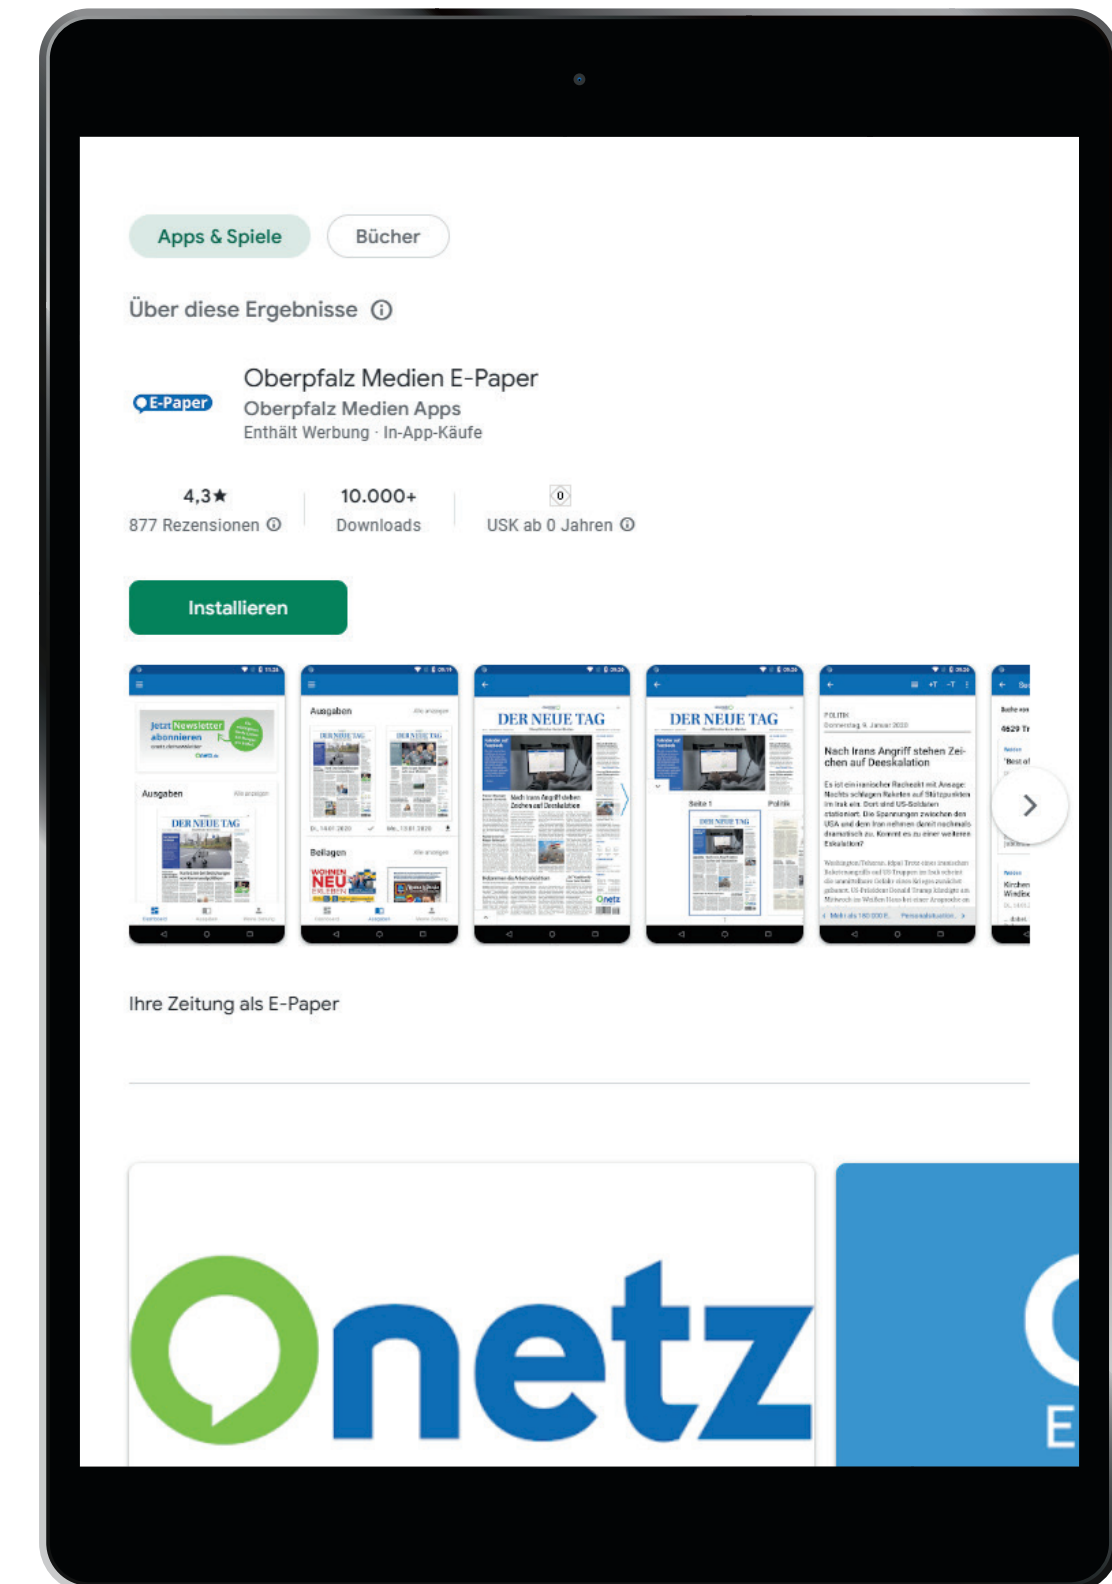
Apps & Spiele

Bücher

Über diese Ergebnisse ⓘ

E-Paper

Oberpfalz Medien E-Paper

Oberpfalz Medien Apps

Enthält Werbung · In-App-Käufe

4,3★

877 Rezensionen ⓘ

10.000+

Downloads

0

USK ab 0 Jahren ⓘ

Installieren

Jetzt Newsletter abonnieren

Ausgaben

DER NEUE TAG

Ausgaben

Beilagen

WOHNEN NEU ERLEBEN

DER NEUE TAG

DER NEUE TAG

Seite 1

Politik

POLITIK

Nach Irans Angriff stehen Zeichen auf Deeskalation

Ihre Zeitung als E-Paper

netz

E